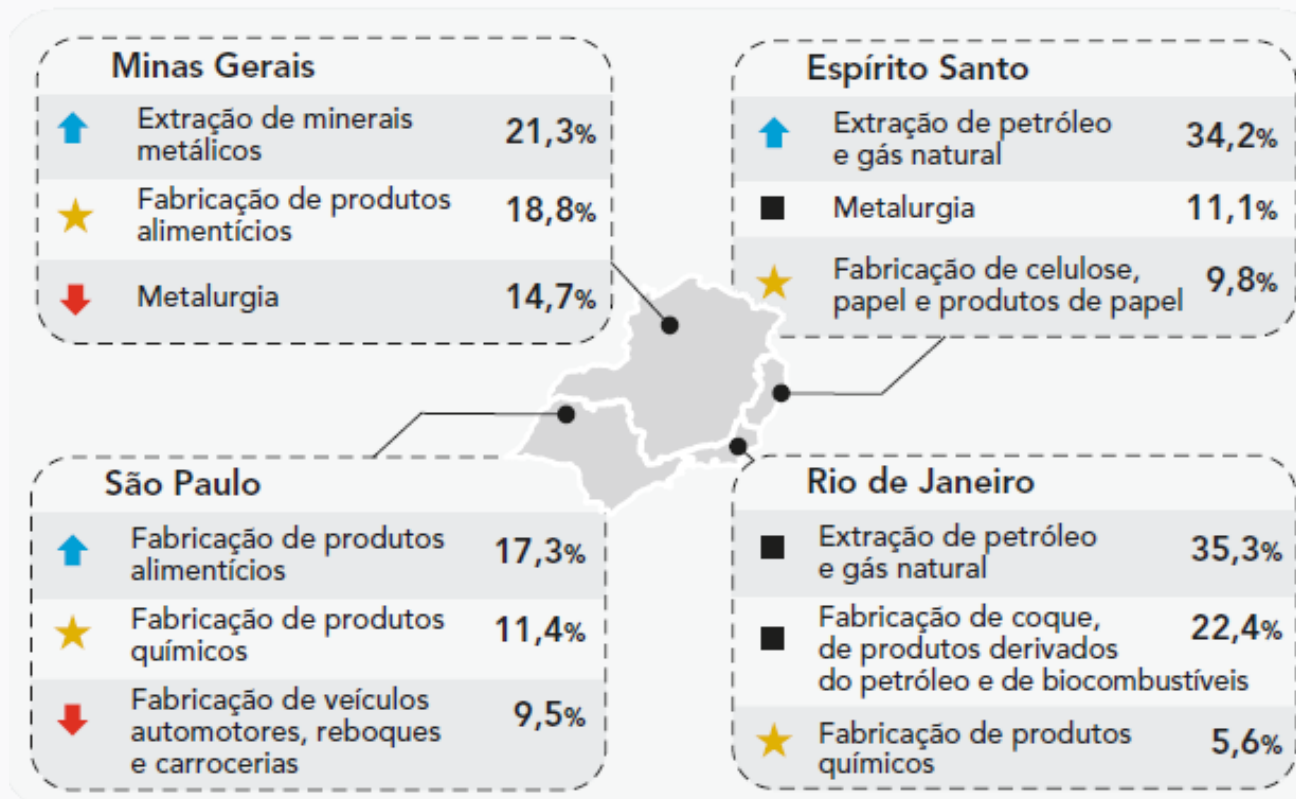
Minas Gerais

| | | |
|---|---|---|
| | Extração de minerais metálicos | 21,3% |
| | Fabricação de produtos alimentícios | 18,8% |
| | Metalurgia | 14,7% |

Espírito Santo

| | | |
|---|---|---|
| | Extração de petróleo e gás natural | 34,2% |
| | Metalurgia | 11,1% |
| | Fabricação de celulose, papel e produtos de papel | 9,8% |

São Paulo

| | | |
|---|---|---|
| | Fabricação de produtos alimentícios | 17,3% |
| | Fabricação de produtos químicos | 11,4% |
| | Fabricação de veículos automotores, reboques e carrocerias | 9,5% |

Rio de Janeiro

| | | |
|---|---|---|
| | Extração de petróleo e gás natural | 35,3% |
| | Fabricação de coque, de produtos derivados do petróleo e de biocombustíveis | 22,4% |
| | Fabricação de produtos químicos | 5,6% |